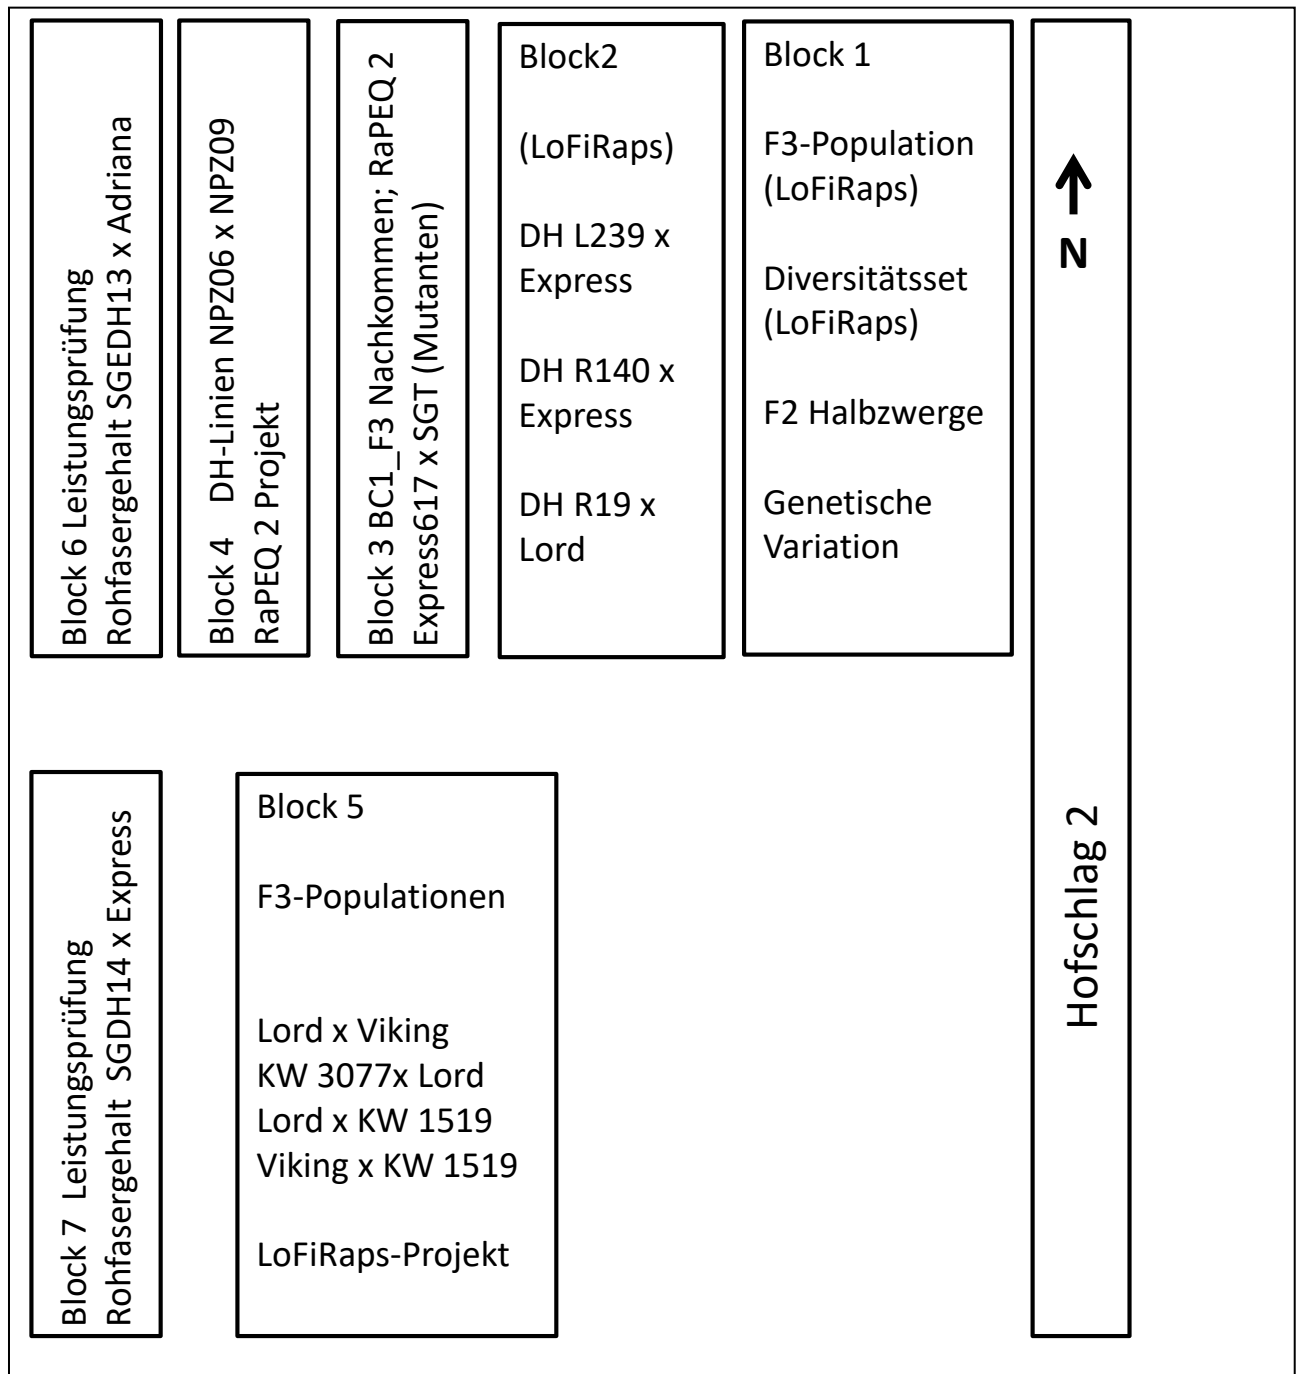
Block 6 Leistungsprüfung Rohfasergehalt SGEDH13 x Adriana

Block 4 DH-Linien NPZ06 x NPZ09 RaPEQ 2 Projekt

Block 3 BC1_F3 Nachkommen; RaPEQ 2 Express617 x SGT (Mutanten)

Block2

(LoFiRaps)

DH L239 x Express

DH R140 x Express

DH R19 x Lord

Block 1

F3-Population (LoFiRaps)

Diversitätsset (LoFiRaps)

F2 Halbzwerge

Genetische Variation

N

Block 7 Leistungsprüfung Rohfasergehalt SGDH14 x Express

Block 5

F3-Populationen

Lord x Viking
KW 3077x Lord
Lord x KW 1519
Viking x KW 1519

LoFiRaps-Projekt

Hofschlag 2